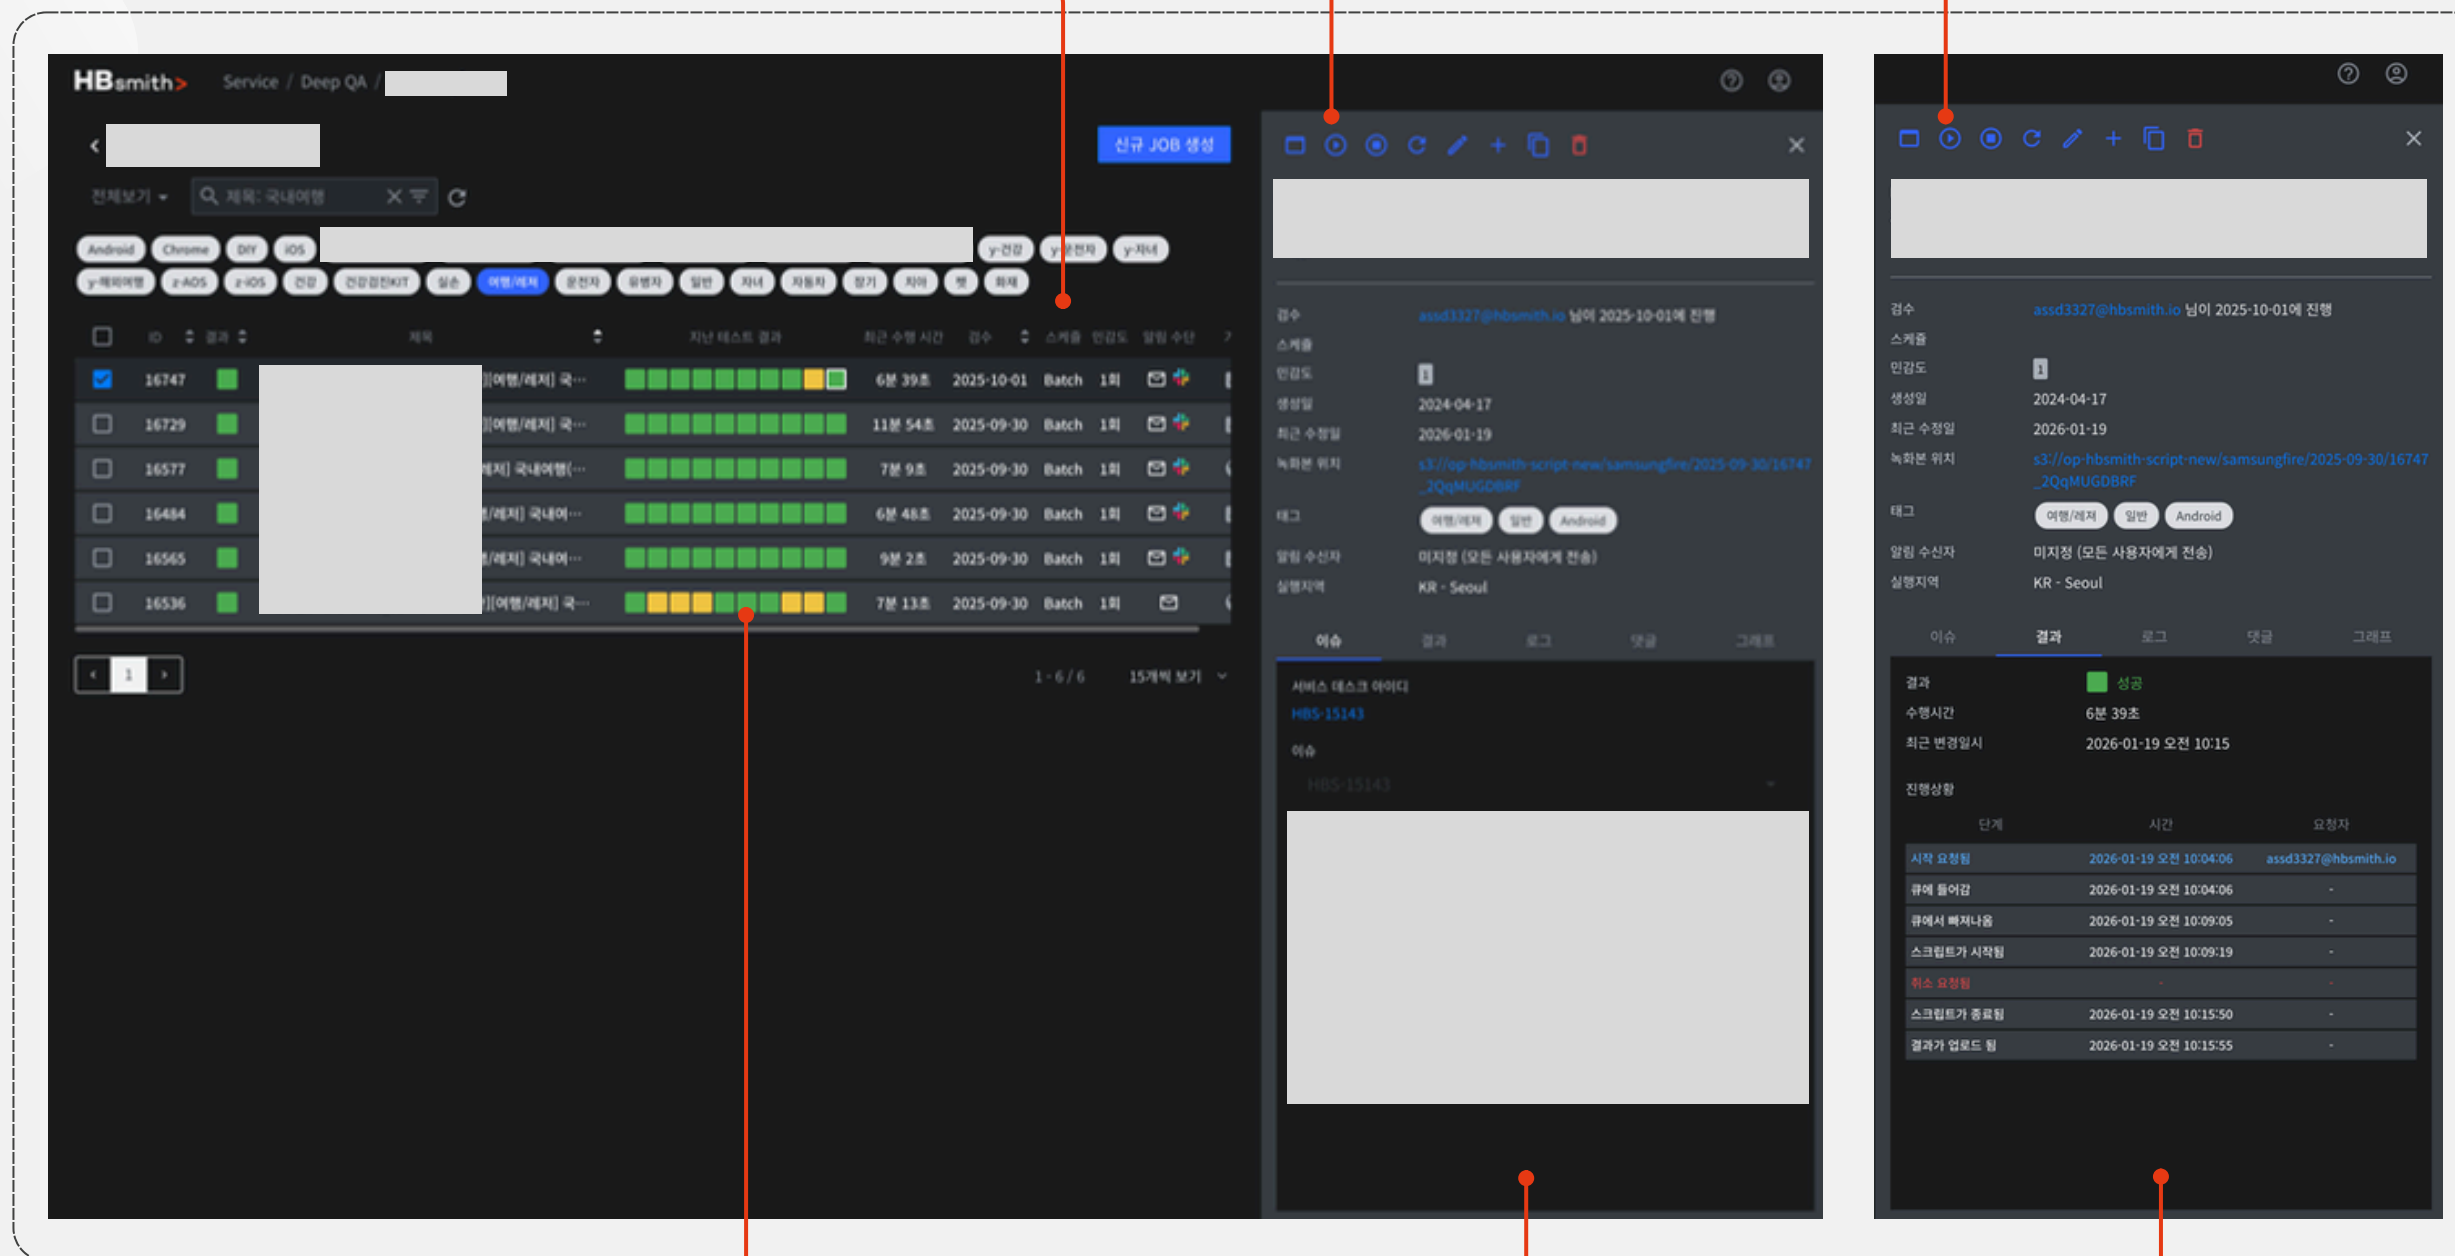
HBsmith> Service / Deep QA /

신규 JOB 생성

전체보기 제목: 국내여행

Android Chrome DIY iOS y-건강 y-운전자 y-자녀 y-해외여행 z-AOS z-iOS 건강 건강검진KIT 실손 여행/레저 운전자 유병자 일반 자녀 자동차 장기 치아 펫 화재

| | ID | 결과 | 제목 | 지난 테스트 결과 | 최근 수행 시간 | 검수 | 스케쥴 | 민감도 | 알림 수단 |
|---|---|---|---|---|---|---|---|---|---|
| ☑ | 16747 | | [여행/레저] 국… | | 6분 39초 | 2025-10-01 | Batch | 1회 | |
| ☐ | 16729 | | [여행/레저] 국… | | 11분 54초 | 2025-09-30 | Batch | 1회 | |
| ☐ | 16577 | | 레저] 국내여행(… | | 7분 9초 | 2025-09-30 | Batch | 1회 | |
| ☐ | 16484 | | 행/레저] 국내여… | | 6분 48초 | 2025-09-30 | Batch | 1회 | |
| ☐ | 16565 | | 행/레저] 국내여… | | 9분 2초 | 2025-09-30 | Batch | 1회 | |
| ☐ | 16536 | | [여행/레저] 국… | | 7분 13초 | 2025-09-30 | Batch | 1회 | |

1 1 - 6 / 6 15개씩 보기

검수 assd3327@hbsmith.io 님이 2025-10-01에 진행
스케쥴
민감도 1
생성일 2024-04-17
최근 수정일 2026-01-19
녹화본 위치 s3://op-hbsmith-script-new/samsungfire/2025-09-30/16747_2QqMUGDBRF
태그 여행/레저 일반 Android
알림 수신자 미지정 (모든 사용자에게 전송)
실행지역 KR - Seoul

이슈 결과 로그 댓글 그래프

서비스 테스크 아이디
HBS-15143
이슈
HBS-15143

검수 assd3327@hbsmith.io 님이 2025-10-01에 진행
스케쥴
민감도 1
생성일 2024-04-17
최근 수정일 2026-01-19
녹화본 위치 s3://op-hbsmith-script-new/samsungfire/2025-09-30/16747_2QqMUGDBRF
태그 여행/레저 일반 Android
알림 수신자 미지정 (모든 사용자에게 전송)
실행지역 KR - Seoul

이슈 결과 로그 댓글 그래프

결과 성공
수행시간 6분 39초
최근 변경일시 2026-01-19 오전 10:15

진행상황

| 단계 | 시간 | 요청자 |
|---|---|---|
| 시작 요청됨 | 2026-01-19 오전 10:04:06 | assd3327@hbsmith.io |
| 큐에 들어감 | 2026-01-19 오전 10:04:06 | - |
| 큐에서 빠져나옴 | 2026-01-19 오전 10:09:05 | - |
| 스크립트가 시작됨 | 2026-01-19 오전 10:09:19 | - |
| 취소 요청됨 | - | - |
| 스크립트가 종료됨 | 2026-01-19 오전 10:15:50 | - |
| 결과가 업로드 됨 | 2026-01-19 오전 10:15:55 | - |